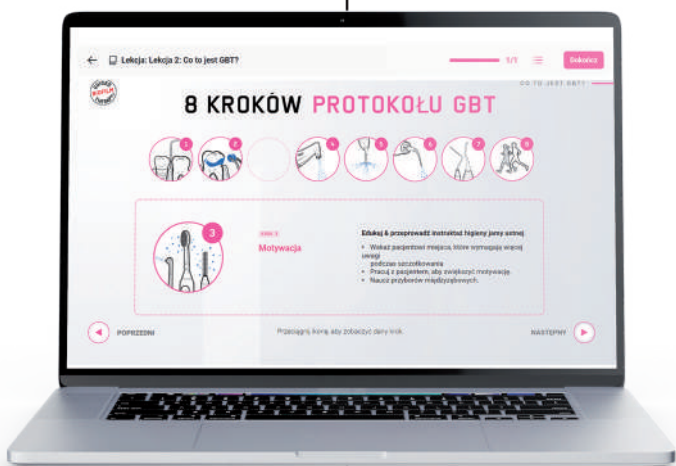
← Lekcja: Lekcja 2: Co to jest GBT?

1/1

Zakończ

CO TO JEST GBT?

8 KROKÓW PROTOKOŁU GBT

1 2 4 5 6 7 8

3

KROK 3

Motywacja

Edukuj & przeprowadź instruktaż higieny jamy ustnej

• Wskaż pacjentowi miejsca, które wymagają więcej uwagi podczas szczotkowania.
• Pracuj z pacjentem, aby zwiększyć motywację.
• Naucz przyborów międzyzębowych.

POPRZEDNI

Przeciągnij ikonę, aby zobaczyć dany krok.

NASTĘPNY